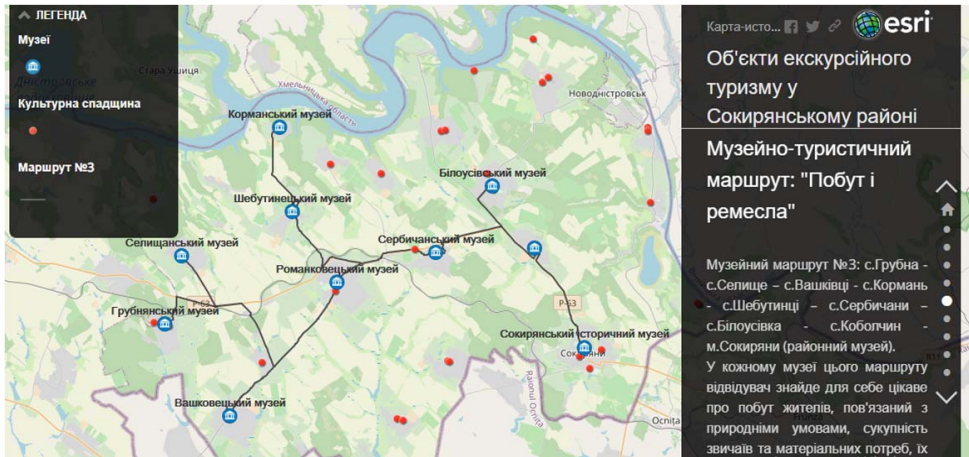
ЛЕГЕНДА
Музеї
Культурна спадщина
Маршрут №3

Стара Ушиця
Дністровське
Хмельницька область
Новодністровськ
Корманський музей
Білоусівський музей
Шебутинецький музей
Селищанський музей
Сербичанський музей
Романковецький музей
Р-63
Грубнянський музей
Сокирянський історичний музей
Сокиряни
Вашковецький музей
Raionul Ocnița
Ocnița

Карта-исто...
esri
Об'єкти екскурсійного туризму у Сокирянському районі

Музейно-туристичний маршрут: "Побут і ремесла"

Музейний маршрут №3: с.Грубна - с.Селище – с.Вашківці - с.Кормань - с.Шебутинці – с.Сербичани – с.Білоусівка - с.Коболчин - м.Сокиряни (районний музей).
У кожному музеї цього маршруту відвідувач знайде для себе цікаве про побут жителів, пов'язаний з природніми умовами, сукупність звичаїв та матеріальних потреб, їх